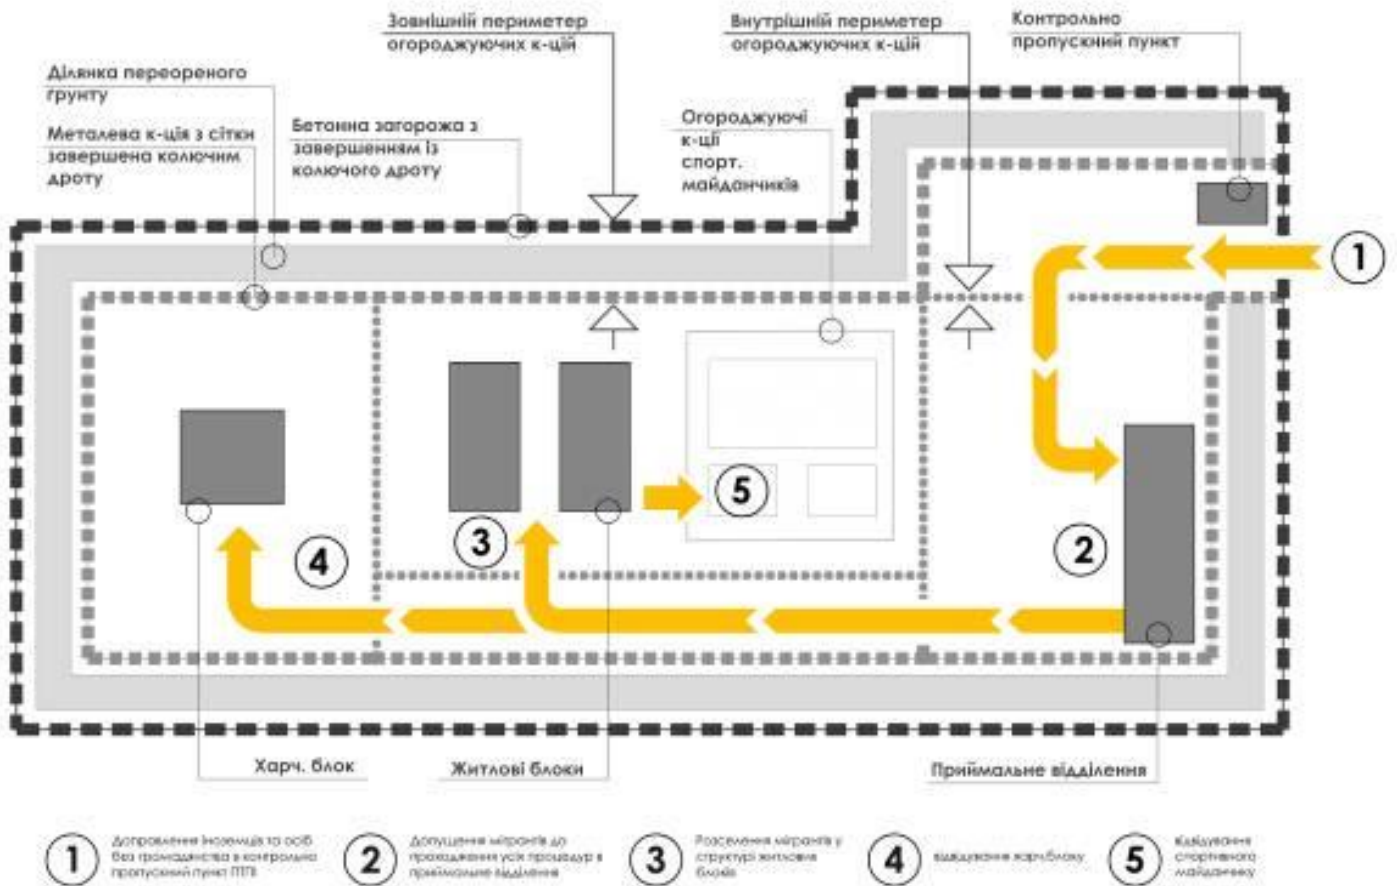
Зовнішній периметер огороджуючих к-цій

Внутрішній периметер огороджуючих к-цій

Контрольно пропускний пункт

Ділянка переореного грунту

Металева к-ція з сітки завершена колючим дроту

Бетонна загорожа з завершенням із колючого дроту

Огороджуючі к-ції спорт. майданчиків

1

5

3

4

2

Харч. блок

Житлові блоки

Приймальне відділення

1 Доправлення іноземців та осіб без громадянства в контрольно пропускний пункт ПТП

2 Допущення мігрантів до проходження усіх процедур в приймальне відділення

3 Розселення мігрантів у структурі житлових блоків

4 відвідування харч.блоку

5 Відвідування спортивного майданчику